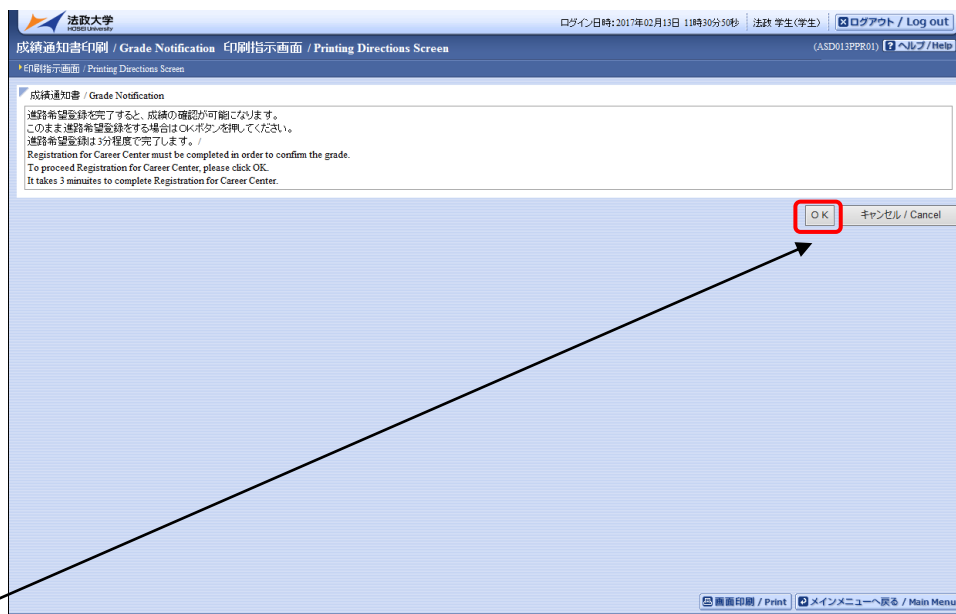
法政大学
HOSEI University

ログイン日時：2017年02月13日 11時30分50秒 法政 学生(学生) ログアウト / Log out

成績通知書印刷 / Grade Notification 印刷指示画面 / Printing Directions Screen

(ASD013PPR01) ? ヘルプ / Help

印刷指示画面 / Printing Directions Screen

成績通知書 / Grade Notification

進路希望登録を完了すると、成績の確認が可能になります。
このまま進路希望登録をする場合はOKボタンを押してください。
進路希望登録は3分程度で完了します。/
Registration for Career Center must be completed in order to confirm the grade.
To proceed Registration for Career Center, please click OK.
It takes 3 minuites to complete Registration for Career Center.

OK

キャンセル / Cancel

画面印刷 / Print

メインメニューへ戻る / Main Menu